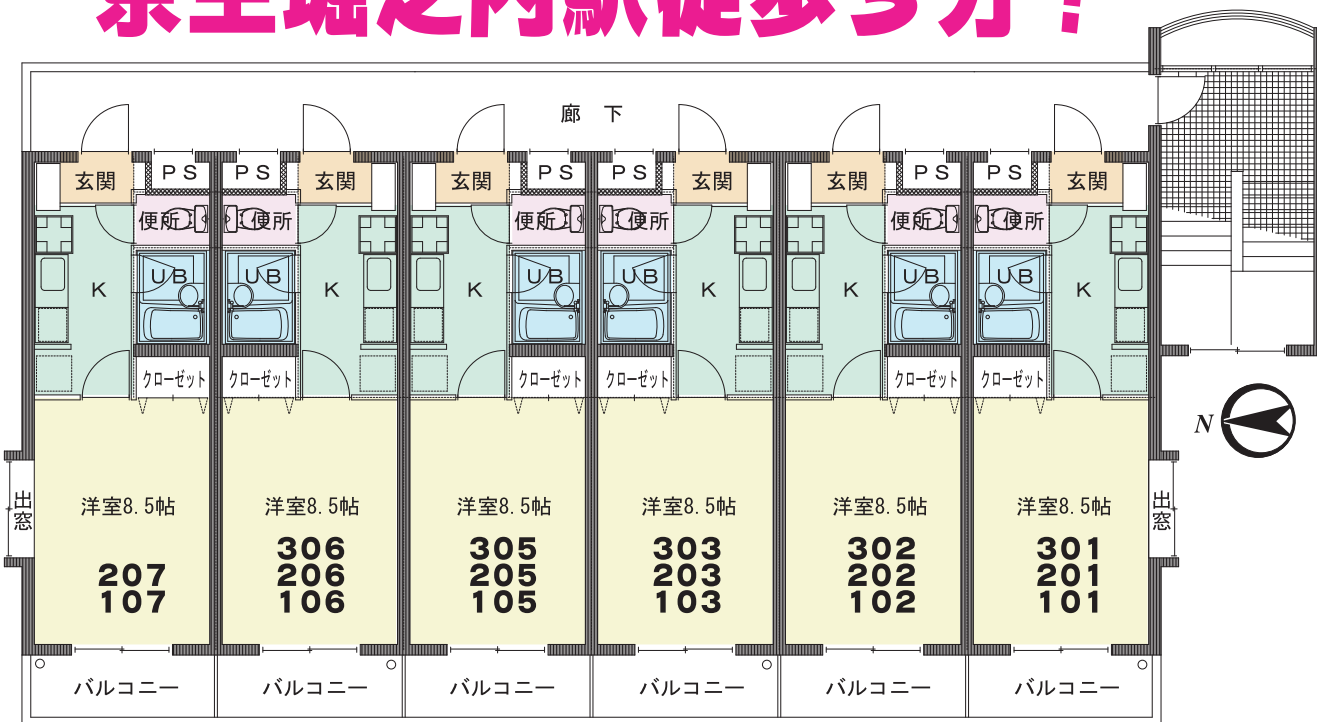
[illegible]

廊 下

玄関 PS PS 玄関 玄関 PS PS 玄関 玄関 PS PS 玄関

便所 便所 便所 便所 便所 便所

K UB UB K K UB UB K K UB UB K

クローゼット クローゼット クローゼット クローゼット クローゼット クローゼット

N

出窓

洋室8.5帖
207
107

洋室8.5帖
306
206
106

洋室8.5帖
305
205
105

洋室8.5帖
303
203
103

洋室8.5帖
302
202
102

洋室8.5帖
301
201
101

出窓

バルコニー バルコニー バルコニー バルコニー バルコニー バルコニー